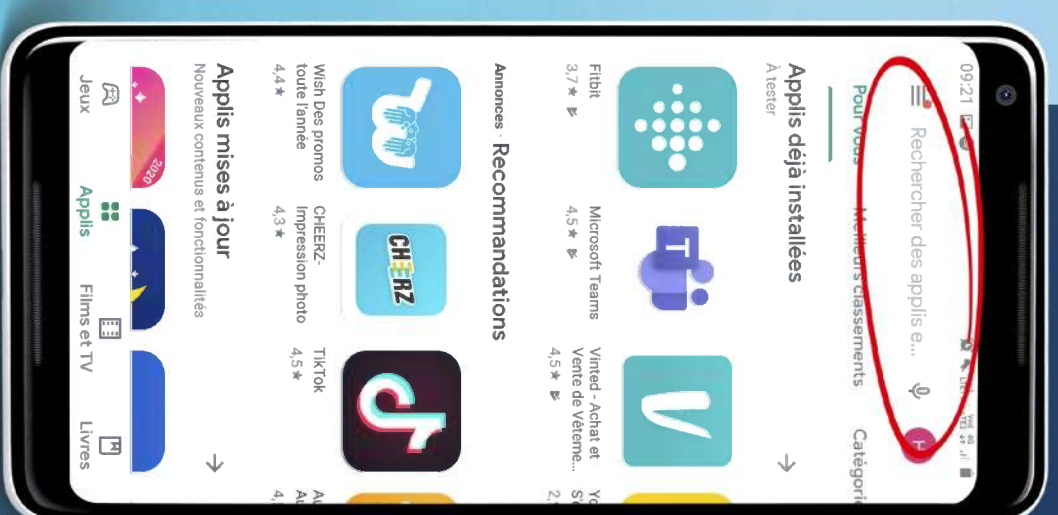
09:21

Rechercher des applis e...

Pour vous

Meilleurs classements

Catégori

Applis déjà installées

À tester

Fitbit
3,7 ★

Microsoft Teams
4,5 ★

Vinted - Achat et Vente de Vêteme...
4,5 ★

Annonces · Recommandations

CHEERZ

Wish Des promos toute l'année
4,4 ★

CHEERZ- Impression photo
4,3 ★

TikTok
4,5 ★

Applis mises à jour

Nouveaux contenus et fonctionnalités

2020

Jeux

Applis

Films et TV

Livres